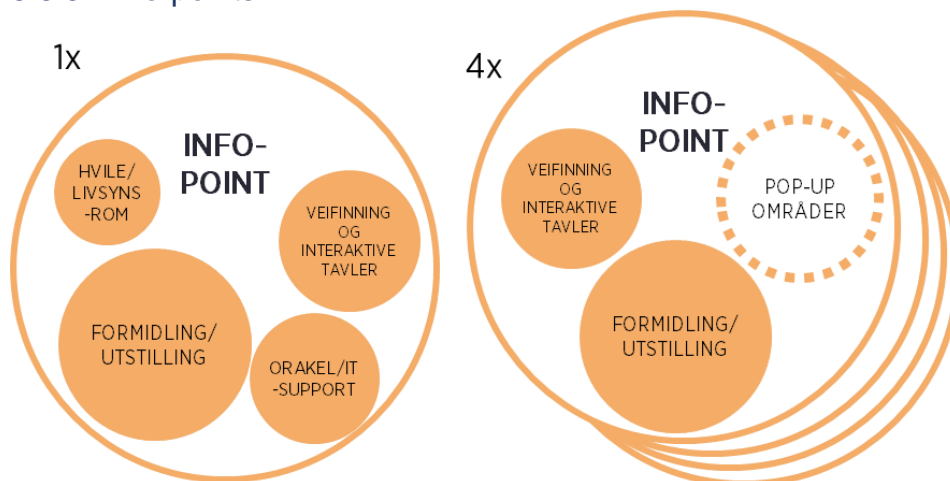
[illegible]

1x

INFO-POINT

HVILE/ LIVSYNS -ROM

VEIFINNING OG INTERAKTIVE TAVLER

FORMIDLING/ UTSTILLING

ORAKEL/IT -SUPPORT

4x

INFO-POINT

VEIFINNING OG INTERAKTIVE TAVLER

POP-UP OMRÅDER

FORMIDLING/ UTSTILLING